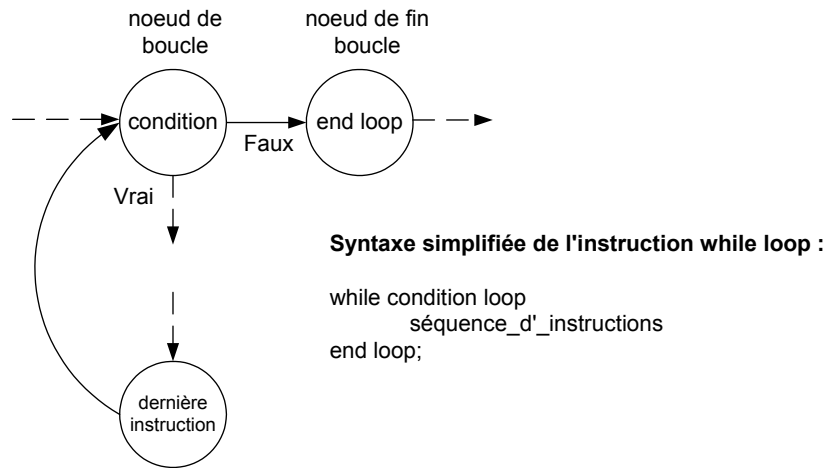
noeud de boucle

noeud de fin boucle

condition

Faux

end loop

Vrai

dernière instruction

**Syntaxe simplifiée de l'instruction while loop :**

while condition loop
séquence_d'_instructions
end loop;